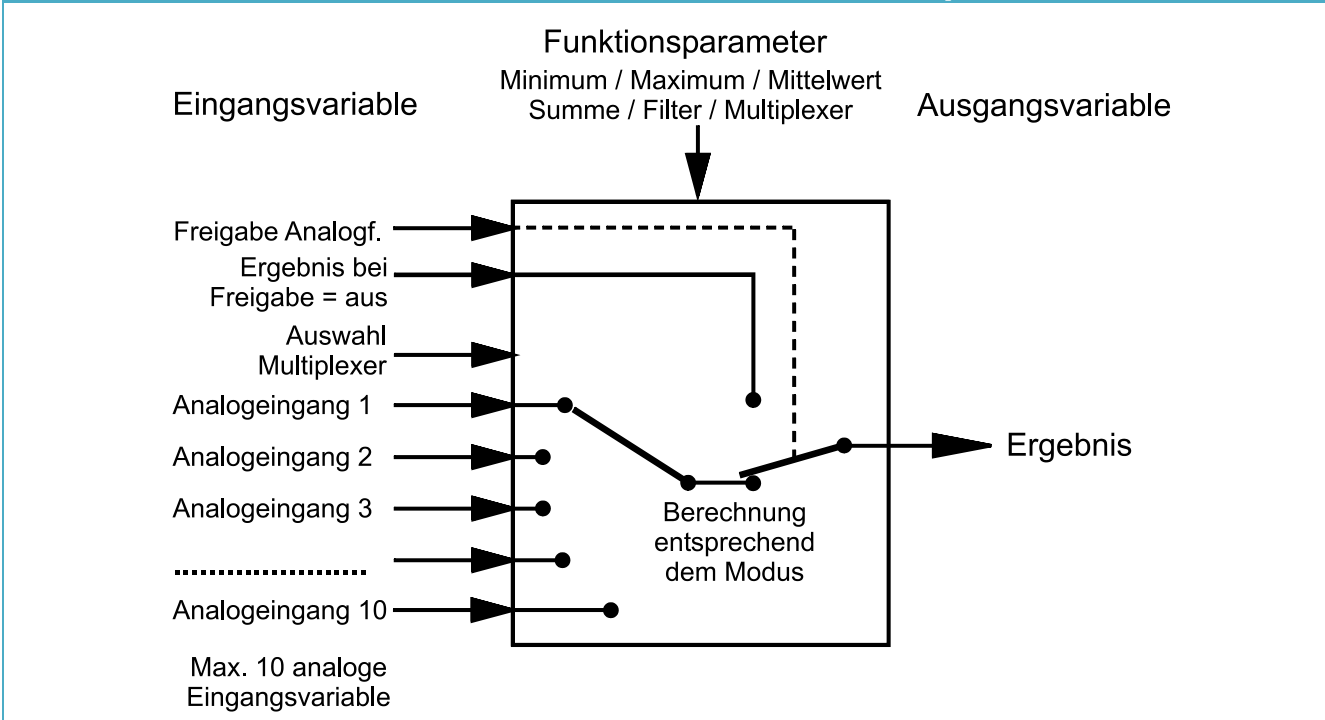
Funktionsparameter
Minimum / Maximum / Mittelwert
Summe / Filter / Multiplexer

Eingangsvariable

Ausgangsvariable

Freigabe Analogf.

Ergebnis bei Freigabe = aus

Auswahl Multiplexer

Analogeingang 1

Analogeingang 2

Analogeingang 3

....................

Analogeingang 10

Max. 10 analoge Eingangsvariable

Berechnung entsprechend dem Modus

Ergebnis